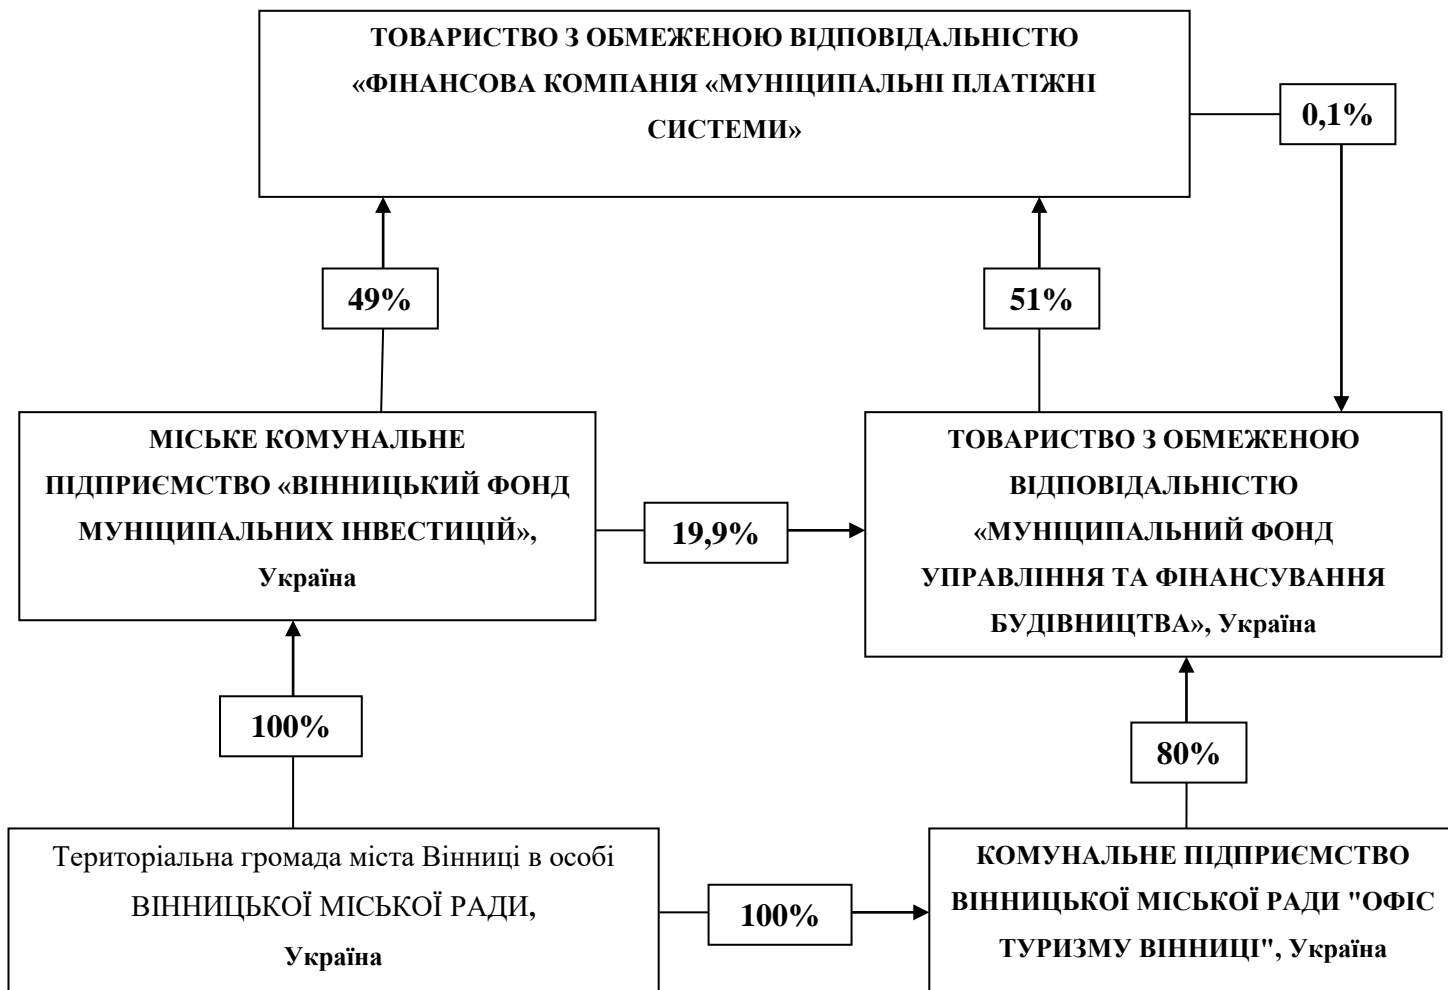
ТОВАРИСТВО З ОБМЕЖЕНОЮ ВІДПОВІДАЛЬНІСТЮ «ФІНАНСОВА КОМПАНІЯ «МУНІЦИПАЛЬНІ ПЛАТІЖНІ СИСТЕМИ»

0,1%

49%

51%

МІСЬКЕ КОМУНАЛЬНЕ ПІДПРИЄМСТВО «ВІННИЦЬКИЙ ФОНД МУНІЦИПАЛЬНИХ ІНВЕСТИЦІЙ», Україна

19,9%

ТОВАРИСТВО З ОБМЕЖЕНОЮ ВІДПОВІДАЛЬНІСТЮ «МУНІЦИПАЛЬНИЙ ФОНД УПРАВЛІННЯ ТА ФІНАНСУВАННЯ БУДІВНИЦТВА», Україна

100%

80%

Територіальна громада міста Вінниці в особі ВІННИЦЬКОЇ МІСЬКОЇ РАДИ, Україна

100%

КОМУНАЛЬНЕ ПІДПРИЄМСТВО ВІННИЦЬКОЇ МІСЬКОЇ РАДИ "ОФІС ТУРИЗМУ ВІННИЦІ", Україна